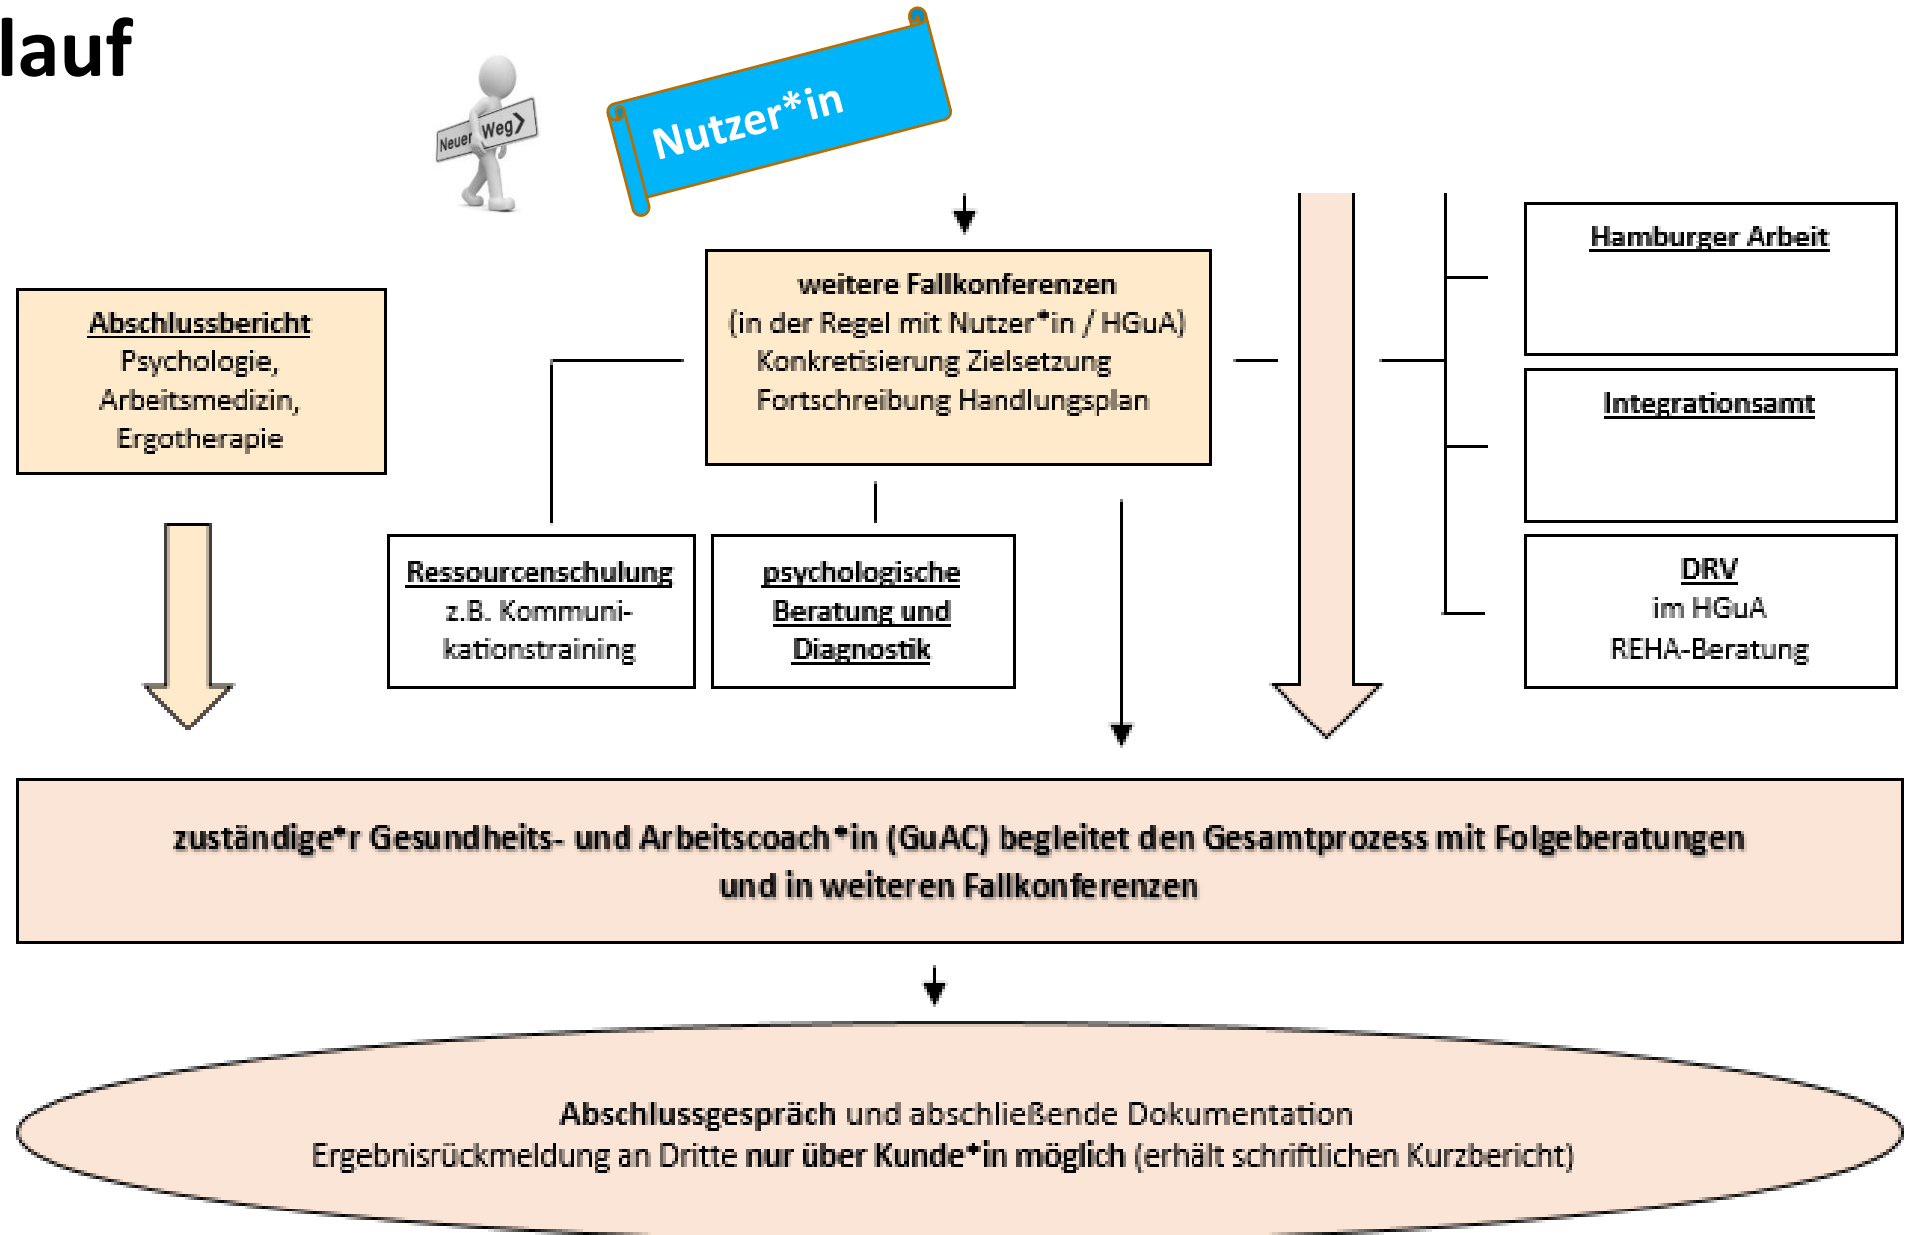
lauf

Neuer Weg

Nutzer*in

Abschlussbericht
Psychologie,
Arbeitsmedizin,
Ergotherapie

weitere Fallkonferenzen
(in der Regel mit Nutzer*in / HGuA)
Konkretisierung Zielsetzung
Fortschreibung Handlungsplan

Hamburger Arbeit

Integrationsamt

DRV
im HGuA
REHA-Beratung

Ressourcenschulung
z.B. Kommunikationstraining

psychologische Beratung und Diagnostik

zuständige*r Gesundheits- und Arbeitscoach*in (GuAC) begleitet den Gesamtprozess mit Folgeberatungen und in weiteren Fallkonferenzen

Abschlussgespräch und abschließende Dokumentation
Ergebnisrückmeldung an Dritte nur über Kunde*in möglich (erhält schriftlichen Kurzbericht)